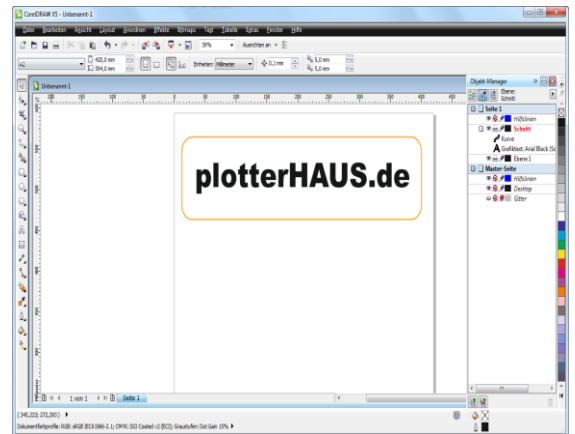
CorelDRAW X5 - Unbenannt-1

Datei Bearbeiten Ansicht Layout Anordnen Effekte Bitmaps Text Tabelle Extras Fenster Hilfe

39% Ausrichten an

A4 420,0 mm 594,0 mm Einheiten: Millimeter 0,1 mm 5,0 mm 5,0 mm

Unbenannt-1

plotterHAUS.de

Objekt-Manager

Ebene: Schnitt

Seite 1
Hilfslinien
Schnitt
Kurve
Grafiktext: Arial Black (Sc
Ebene 1
Master-Seite
Hilfslinien
Desktop
Gitter

1 von 1 Seite 1

(345,223; 272,260)

Dokumentfarbprofile: RGB: sRGB IEC61966-2.1; CMYK: ISO Coated v2 (ECI); Graustufen: Dot Gain 15%